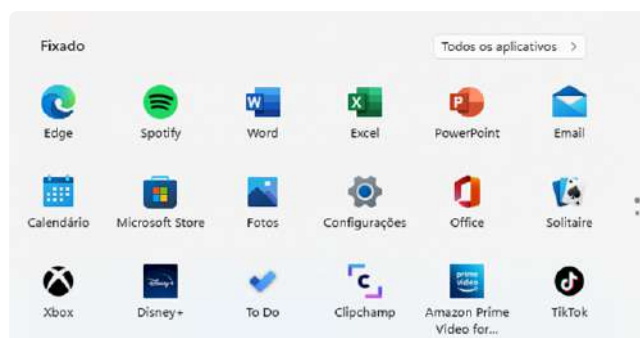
Fixado

Todos os aplicativos >

Edge

Spotify

Word

Excel

PowerPoint

Email

Calendário

Microsoft Store

Fotos

Configurações

Office

Solitaire

Xbox

Disney+

To Do

Clipchamp

Amazon Prime Video for...

TikTok